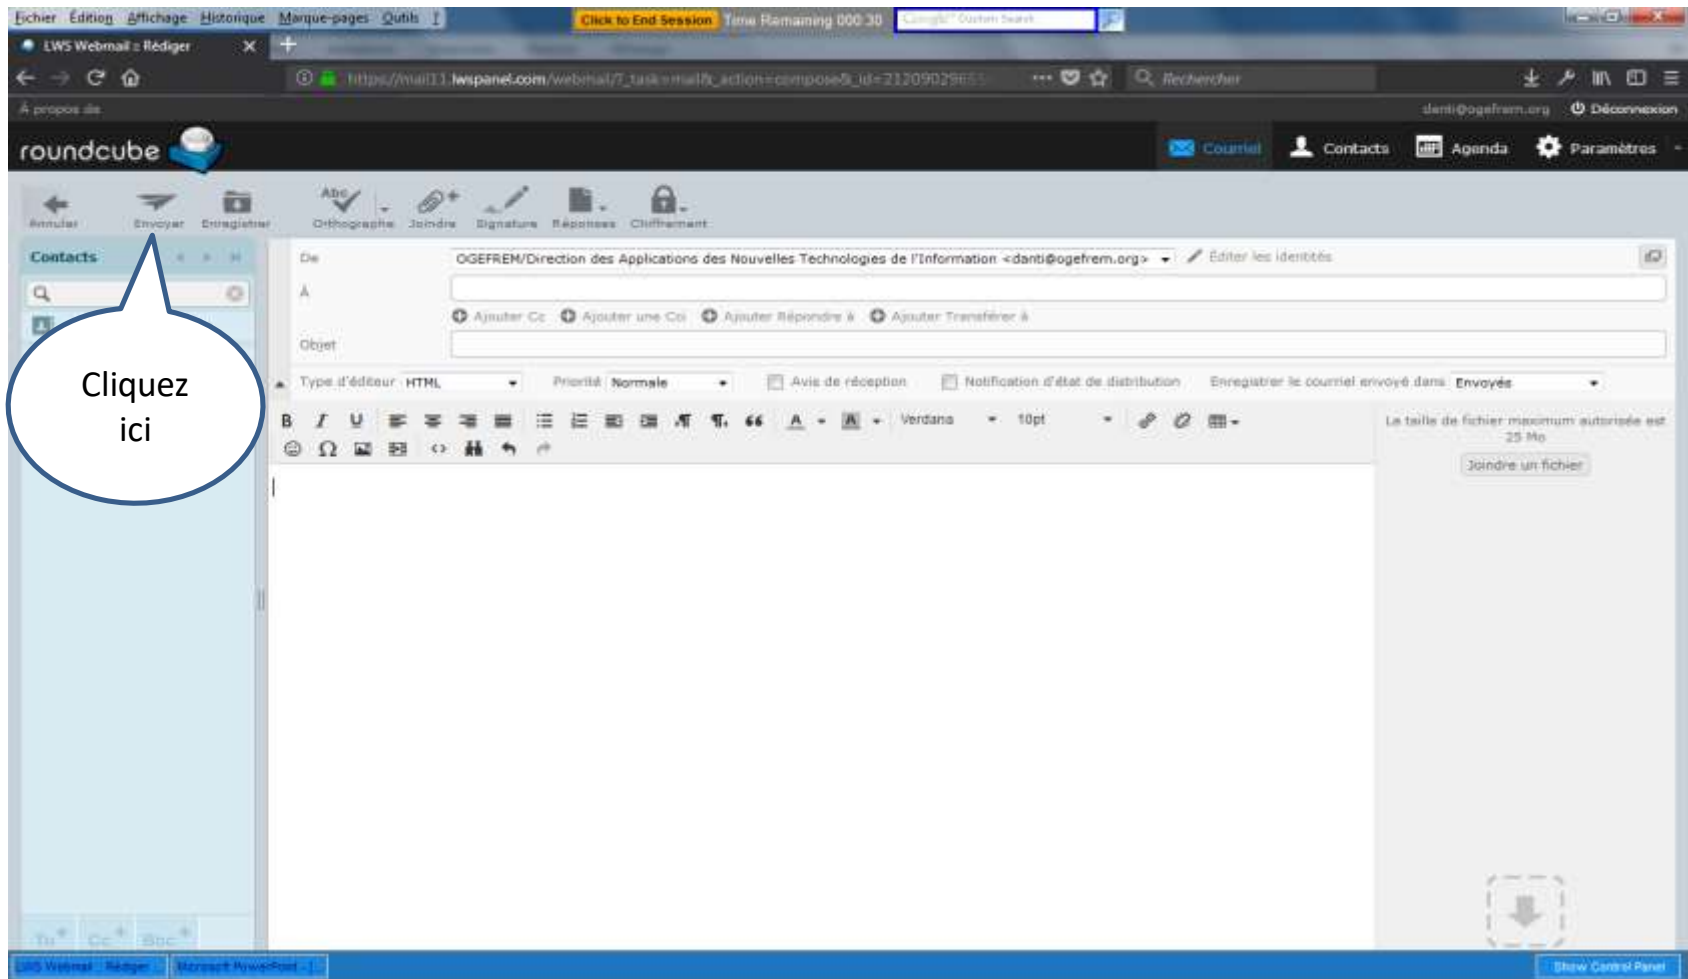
Fichier Édition Affichage Historique Marque-pages Outils ?

Click to End Session Time Remaining 000:30

LWS Webmail :: Rédiger

https://mail11.lwspanel.com/webmail/?_task=mail&_action=compose&_id=21209029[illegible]

Rechercher

À propos de

danti@ogefrem.org Déconnexion

roundcube

Courriel Contacts Agenda Paramètres

Annuler Envoyer Enregistrer Orthographe Joindre Signature Réponses Chiffrement

Contacts

De OGEFREM/Direction des Applications des Nouvelles Technologies de l'Information <danti@ogefrem.org> Éditer les identités

À

Ajouter Cc Ajouter une Cci Ajouter Répondre à Ajouter Transférer à

Objet

Type d'éditeur HTML Priorité Normale Avis de réception Notification d'état de distribution Enregistrer le courriel envoyé dans Envoyés

Verdana 10pt

La taille de fichier maximum autorisée est 25 Mo

Joindre un fichier

Cliquez ici

To Cc Bcc

LWS Webmail :: Rédiger Microsoft PowerPoint - [...]

Show Control Panel